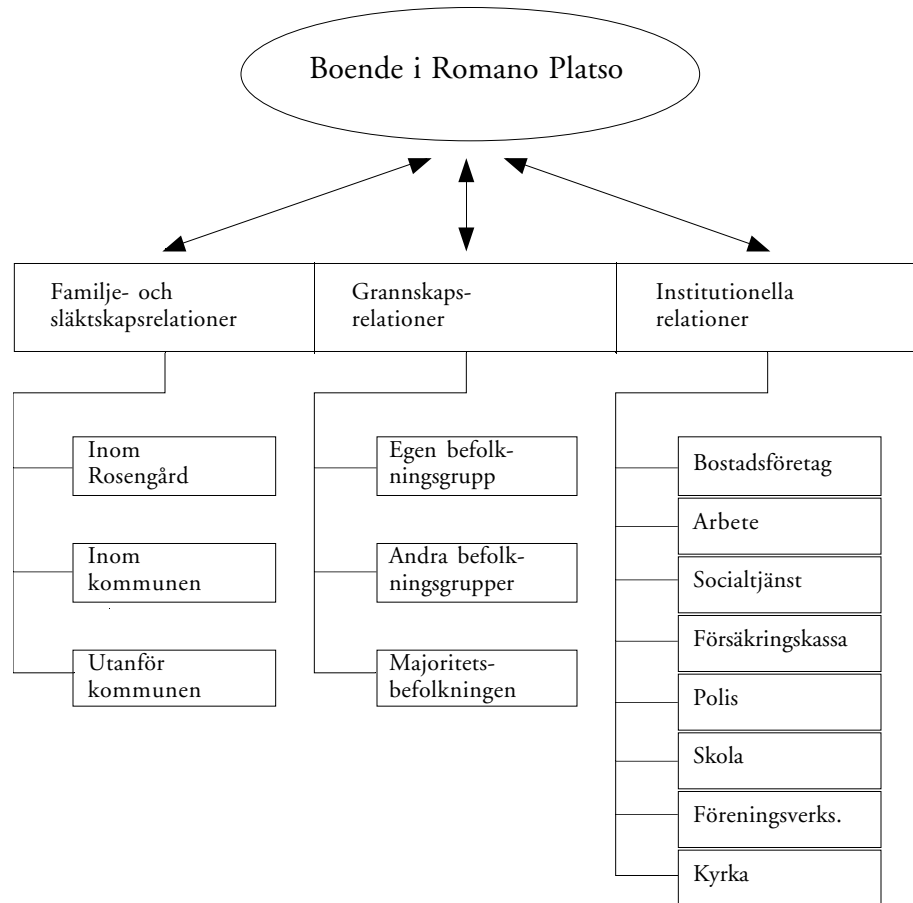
Boende i Romano Platso

Familje- och släktskapsrelationer

Grannskapsrelationer

Institutionella relationer

Inom Rosengård

Inom kommunen

Utanför kommunen

Egen befolkningsgrupp

Andra befolkningsgrupper

Majoritetsbefolkningen

Bostadsföretag

Arbete

Socialtjänst

Försäkringskassa

Polis

Skola

Föreningsverks.

Kyrka